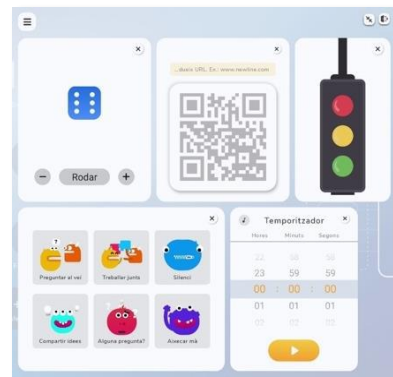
Rodar

...deixi URL. Ex.: www.reveline.com

Preguntar al veí
Treballar junts
Silenci
Compartir idees
Alguna pregunta?
Avançar més

Temporitzador
Hores
Minuts
Segons
22
58
58
23
59
59
00
00
00
01
01
01
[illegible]
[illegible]
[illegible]